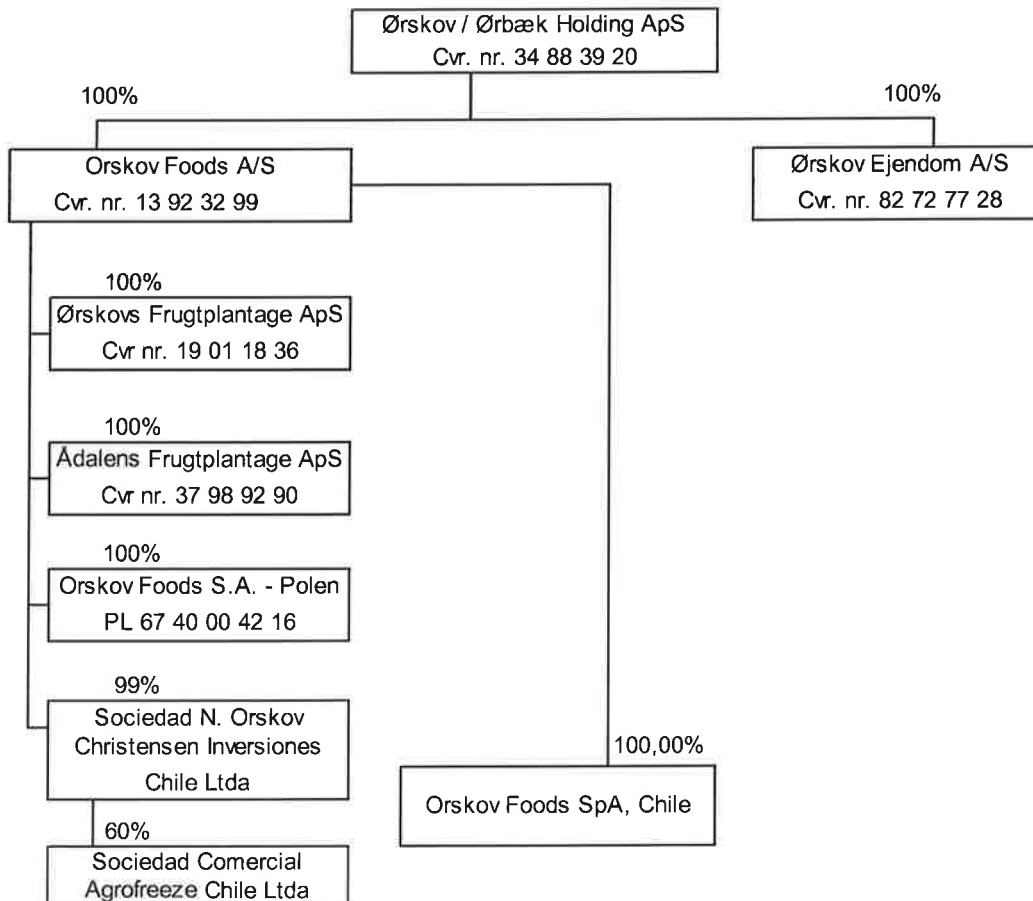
Ørskov / Ørbæk Holding ApS
Cvr. nr. 34 88 39 20

100%

100%

Orskov Foods A/S
Cvr. nr. 13 92 32 99

Ørskov Ejendom A/S
Cvr. nr. 82 72 77 28

100%
Ørskovs Frugtplantage ApS
Cvr nr. 19 01 18 36

100%
Ådalens Frugtplantage ApS
Cvr nr. 37 98 92 90

100%
Orskov Foods S.A. - Polen
PL 67 40 00 42 16

99%
Sociedad N. Orskov Christensen Inversiones Chile Ltda

100,00%
Orskov Foods SpA, Chile

60%
Sociedad Comercial Agrofreeze Chile Ltda